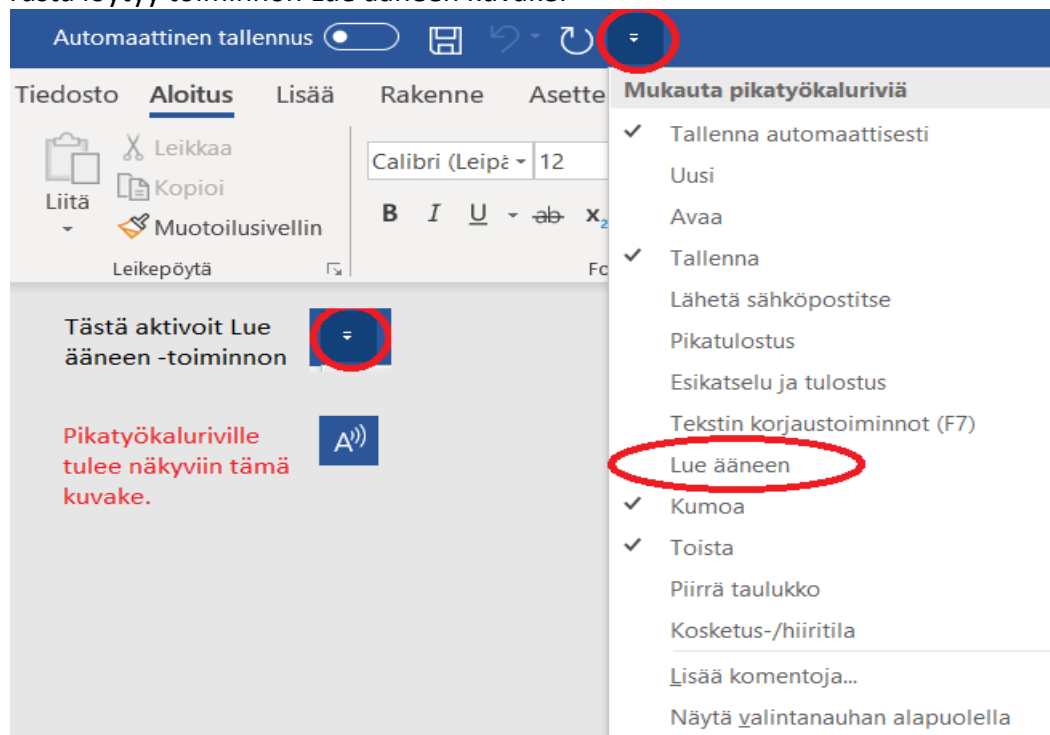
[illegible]

Automaattinen tallennus

Tiedosto Aloitus Lisää Rakenne Asette

Leikkaa
Kopioi
Liitä
Muotoilusivellin
Leikepöytä

Calibri (Leipä 12
B I U ab $x_2$
Fo

Mukauta pikatyökaluriviä
✓ Tallenna automaattisesti
Uusi
Avaa
✓ Tallenna
Lähetä sähköpostitse
Pikatulostus
Esikatselu ja tulostus
Tekstin korjaustoiminnot (F7)
Lue ääneen
✓ Kumoa
✓ Toista
Piirrä taulukko
Kosketus-/hiiritila
Lisää komentoja...
Näytä valintanauhan alapuolella

Tästä aktivoit Lue ääneen -toiminnon

Pikatyökaluriville tulee näkyviin tämä kuvake.

A